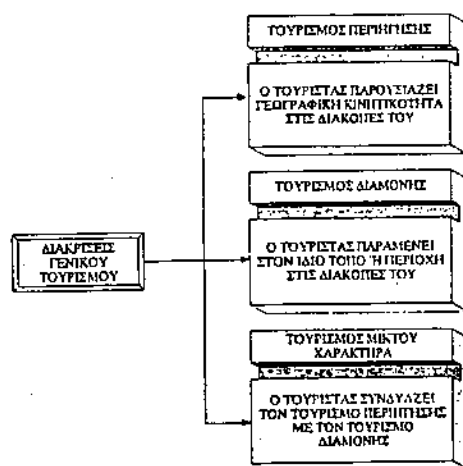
ΔΙΑΚΡΙΣΕΙΣ ΓΕΝΙΚΟΥ ΤΟΥΡΙΣΜΟΥ

ΤΟΥΡΙΣΜΟΣ ΠΕΡΙΗΓΗΣΗΣ

Ο ΤΟΥΡΙΣΤΑΣ ΠΑΡΟΥΣΙΑΖΕΙ ΓΕΩΓΡΑΦΙΚΗ ΚΙΝΗΤΙΚΟΤΗΤΑ ΣΤΙΣ ΔΙΑΚΟΠΕΣ ΤΟΥ

ΤΟΥΡΙΣΜΟΣ ΔΙΑΜΟΝΗΣ

Ο ΤΟΥΡΙΣΤΑΣ ΠΑΡΑΜΕΝΕΙ ΣΤΟΝ ΙΔΙΟ ΤΟΠΟ Ή ΠΕΡΙΟΧΗ ΣΤΙΣ ΔΙΑΚΟΠΕΣ ΤΟΥ

ΤΟΥΡΙΣΜΟΣ ΜΙΚΤΟΥ ΧΑΡΑΚΤΗΡΑ

Ο ΤΟΥΡΙΣΤΑΣ ΣΥΝΔΥΑΖΕΙ ΤΟΝ ΤΟΥΡΙΣΜΟ ΠΕΡΙΗΓΗΣΗΣ ΜΕ ΤΟΝ ΤΟΥΡΙΣΜΟ ΔΙΑΜΟΝΗΣ